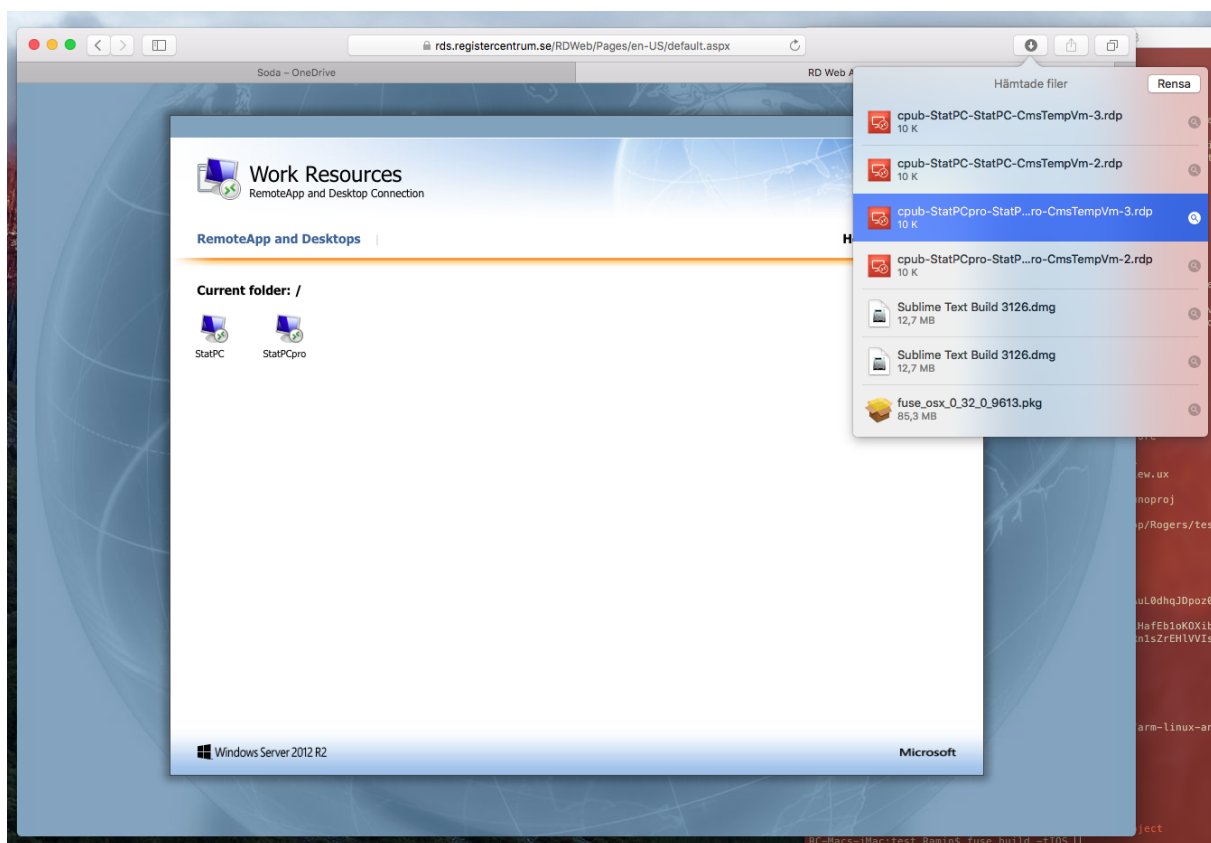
rds.registercentrum.se/RDWeb/Pages/en-US/default.aspx

Soda – OneDrive

RD Web A

Hämtade filer

Rensa

cpub-StatPC-StatPC-CmsTempVm-3.rdp
10 K

cpub-StatPC-StatPC-CmsTempVm-2.rdp
10 K

cpub-StatPCpro-StatP...ro-CmsTempVm-3.rdp
10 K

cpub-StatPCpro-StatP...ro-CmsTempVm-2.rdp
10 K

Sublime Text Build 3126.dmg
12,7 MB

Sublime Text Build 3126.dmg
12,7 MB

fuse_osx_0_32_0_9613.pkg
85,3 MB

Work Resources
RemoteApp and Desktop Connection

RemoteApp and Desktops

H

Current folder: /

StatPC

StatPCpro

Windows Server 2012 R2

Microsoft

ew.ux

noproj

p/Rogers/tes

uL0dhqJDpoz

HafEb1oKOXi
n1sZrEHlVVI

arm-linux-a

ject

RC-Macs-iMac:test Ramin$ fuse build -tIOS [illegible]